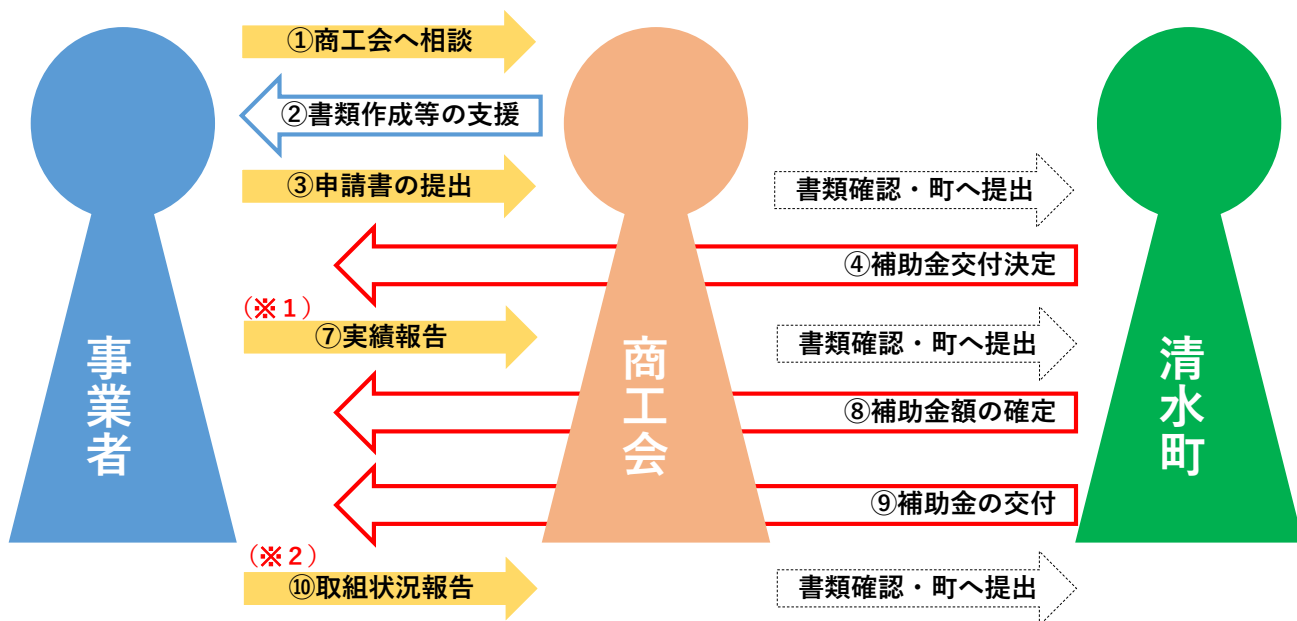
①商工会へ相談

②書類作成等の支援

③申請書の提出

書類確認・町へ提出

④補助金交付決定

（※１）

⑦実績報告

書類確認・町へ提出

⑧補助金額の確定

⑨補助金の交付

（※２）

⑩取組状況報告

書類確認・町へ提出

事業者

商工会

清水町